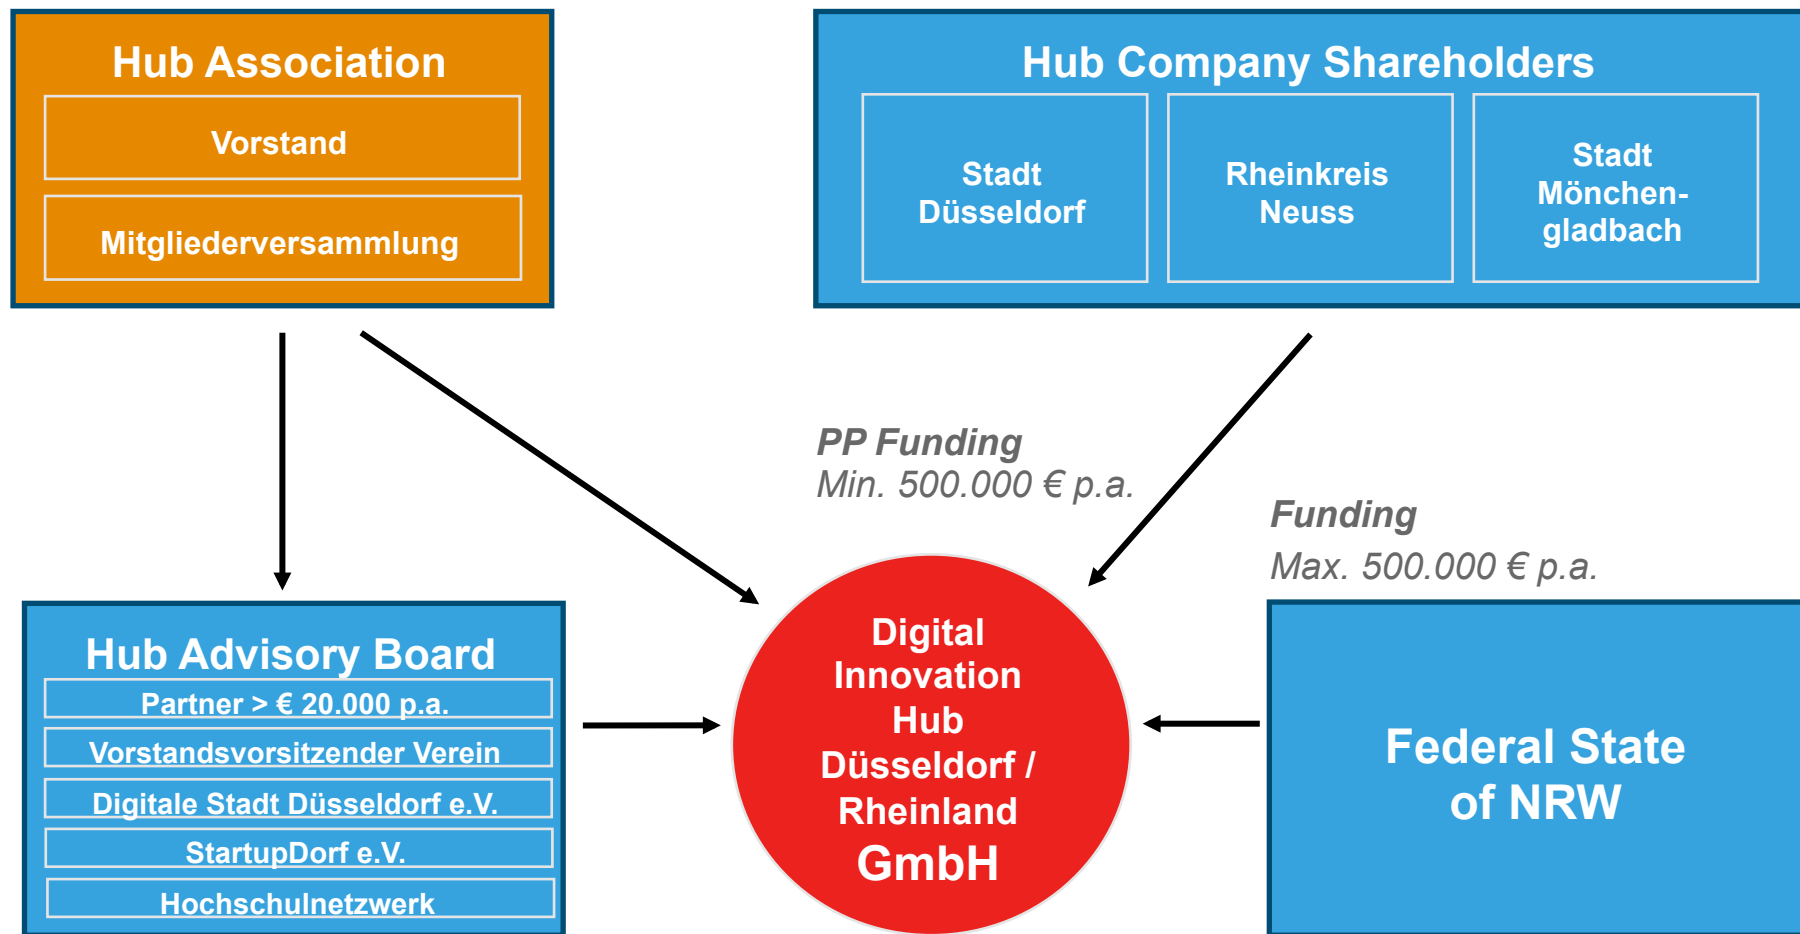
Hub Association

Vorstand

Mitgliederversammlung

Hub Company Shareholders

Stadt Düsseldorf

Rheinkreis Neuss

Stadt Mönchengladbach

PP Funding
Min. 500.000 € p.a.

Funding
Max. 500.000 € p.a.

Hub Advisory Board

Partner > € 20.000 p.a.

Vorstandsvorsitzender Verein

Digitale Stadt Düsseldorf e.V.

StartupDorf e.V.

Hochschulnetzwerk

Digital Innovation Hub Düsseldorf / Rheinland GmbH

Federal State of NRW